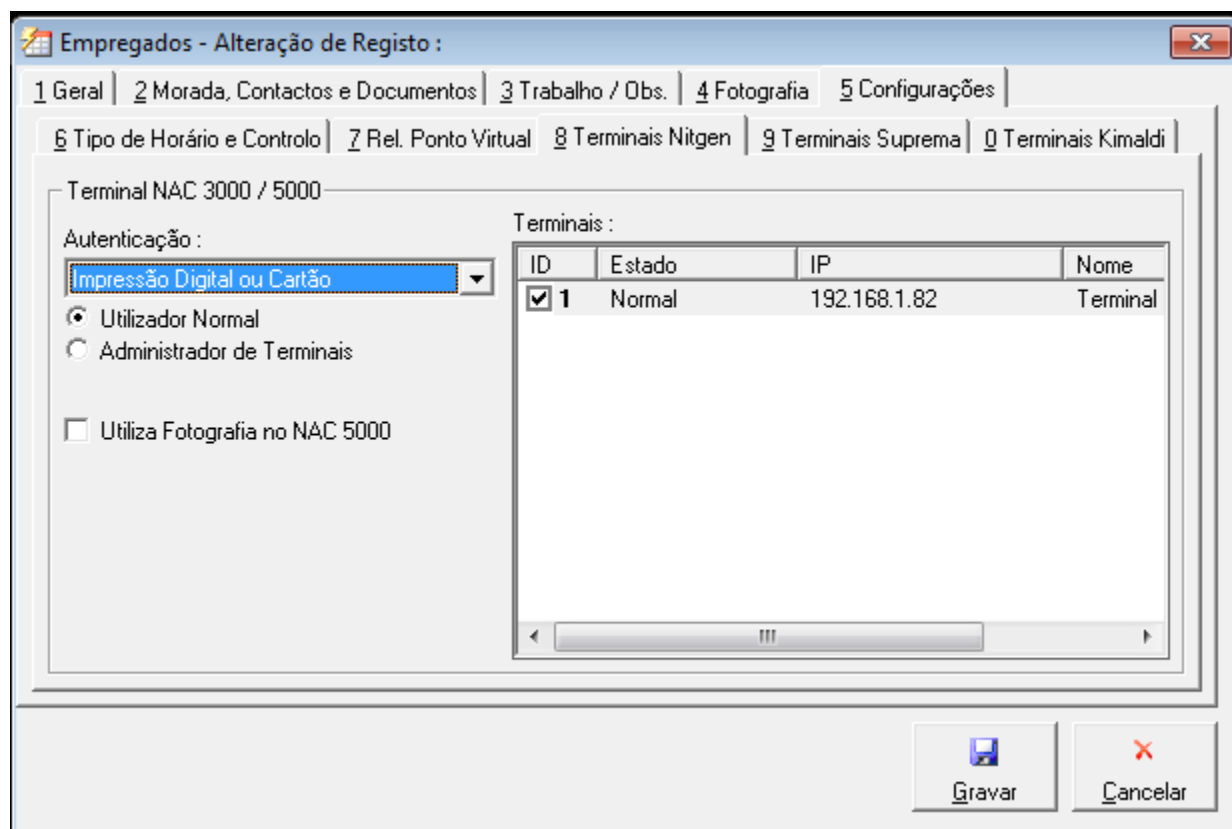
Empregados - Alteração de Registo :

1 Geral | 2 Morada, Contactos e Documentos | 3 Trabalho / Obs. | 4 Fotografia | 5 Configurações

6 Tipo de Horário e Controlo | 7 Rel. Ponto Virtual | 8 Terminais Nitgen | 9 Terminais Suprema | 0 Terminais Kimaldi

Terminal NAC 3000 / 5000

Autenticação :

Impressão Digital ou Cartão

Utilizador Normal

Administrador de Terminais

Utiliza Fotografia no NAC 5000

Terminais :

| ID | Estado | IP | Nome |
|---|---|---|---|
| 1 | Normal | 192.168.1.82 | Terminal |

Gravar

Cancelar